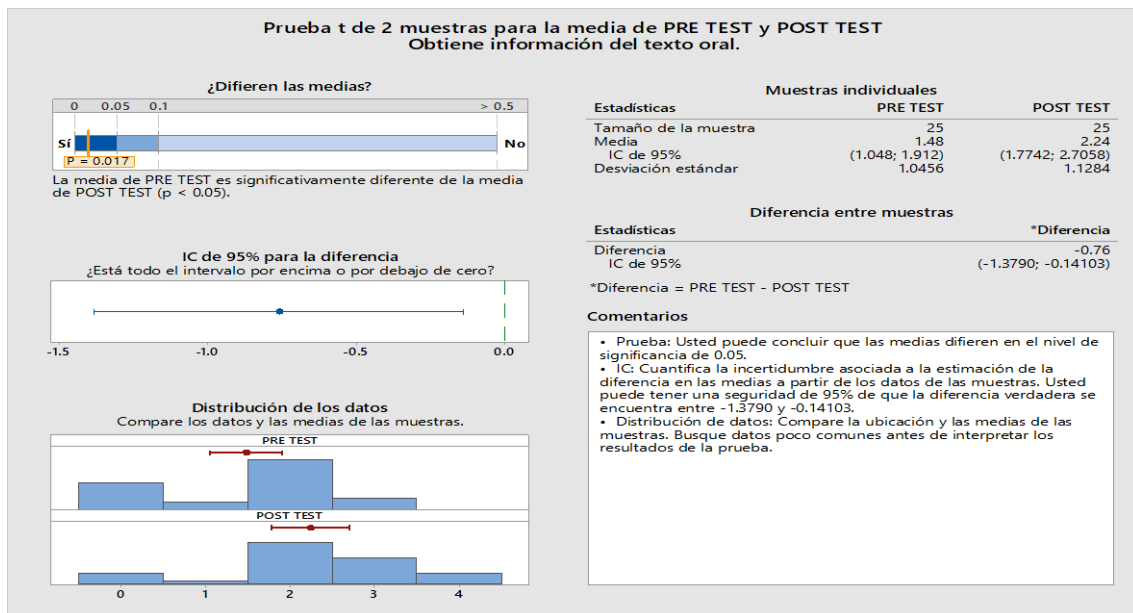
Prueba t de 2 muestras para la media de PRE TEST y POST TEST
Obtiene información del texto oral.

¿Difieren las medias?

0 0.05 0.1 > 0.5

Sí No

P = 0.017

La media de PRE TEST es significativamente diferente de la media de POST TEST (p < 0.05).

IC de 95% para la diferencia
¿Está todo el intervalo por encima o por debajo de cero?

-1.5 -1.0 -0.5 0.0

Distribución de los datos
Compare los datos y las medias de las muestras.

PRE TEST

POST TEST

0 1 2 3 4

Muestras individuales

| Estadísticas | PRE TEST | POST TEST |
|---|---|---|
| Tamaño de la muestra | 25 | 25 |
| Media | 1.48 | 2.24 |
| IC de 95% | (1.048; 1.912) | (1.7742; 2.7058) |
| Desviación estándar | 1.0456 | 1.1284 |

Diferencia entre muestras

| Estadísticas | *Diferencia |
|---|---|
| Diferencia | -0.76 |
| IC de 95% | (-1.3790; -0.14103) |

*Diferencia = PRE TEST - POST TEST

Comentarios

• Prueba: Usted puede concluir que las medias difieren en el nivel de significancia de 0.05.
• IC: Cuantifica la incertidumbre asociada a la estimación de la diferencia en las medias a partir de los datos de las muestras. Usted puede tener una seguridad de 95% de que la diferencia verdadera se encuentra entre -1.3790 y -0.14103.
• Distribución de datos: Compare la ubicación y las medias de las muestras. Busque datos poco comunes antes de interpretar los resultados de la prueba.